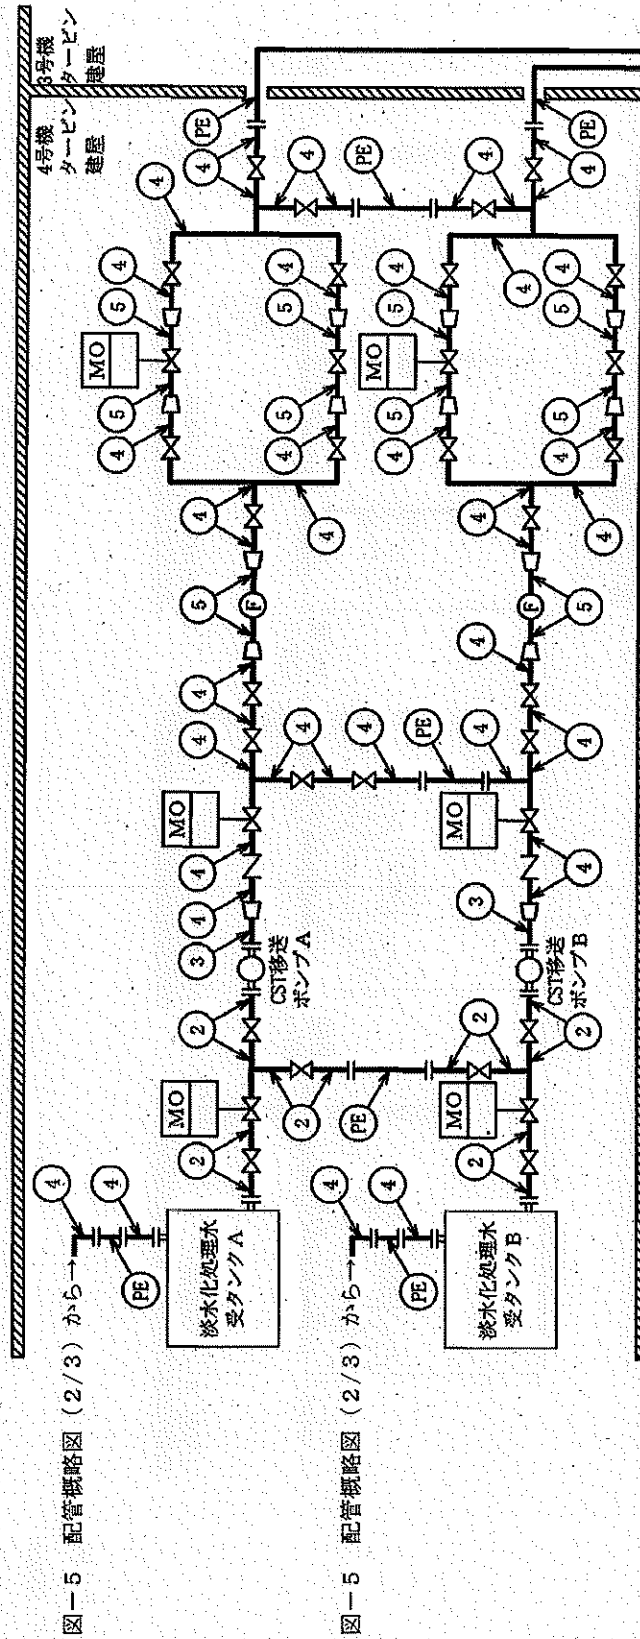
4号機
タービン
建屋

3号機
タービン
建屋

図－5　配管概略図（2/3）から→

④ ④ PE

淡水化処理水
受タンクA

② MO ② ② PE ② CST移送
ポンプA ③ ④ ④ MO ④ ④ ④ ④ PE ④ ⑤ F ④ ④ ④ ⑤ ④ ⑤ MO ④ ⑤ ④ ⑤ ④ ④ ④ PE ④ PE ④

図－5　配管概略図（2/3）から→

④ ④ PE

淡水化処理水
受タンクB

② MO ② ② CST移送
ポンプB ② ③ ④ MO ④ ④ PE ④ ④ ④ ⑤ F ④ ④ ④ ⑤ ④ ⑤ MO ④ ⑤ ④ ⑤ ④ ④ ④ PE ④